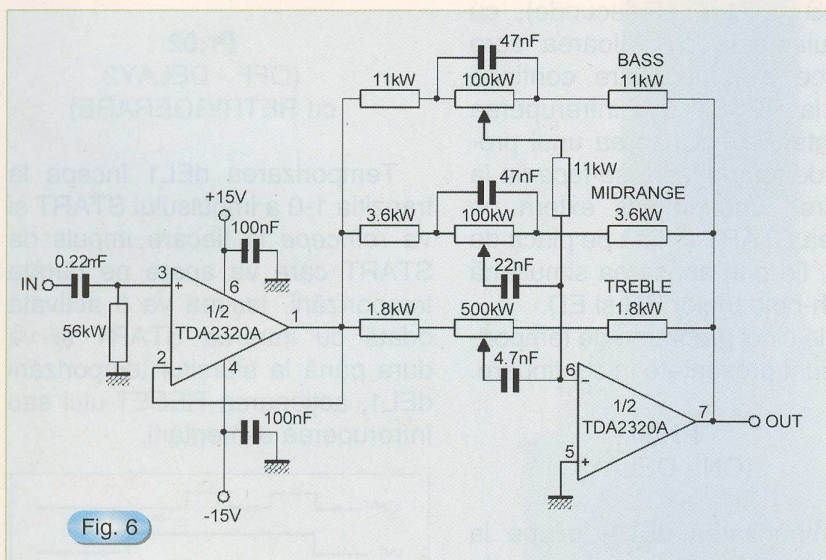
47nF
BASS
11kW
100kW
11kW
11kW
47nF
MIDRANGE
+15V
3.6kW
100kW
3.6kW
100nF
22nF
0.22nF
3
6
IN
TREBLE
1.8kW
500kW
1.8kW
1
56kW
1/2
TDA2320A
2
4
4.7nF
6
100nF
5
1/2
TDA2320A
7
OUT
-15V
Fig. 6

(OFF DELAY2
cu RETARDARE)

Temporizarea dEL1 începe la tranziția 1-0 a intrării START și se încheie ... START ... dEL1 ... întreruperea ...